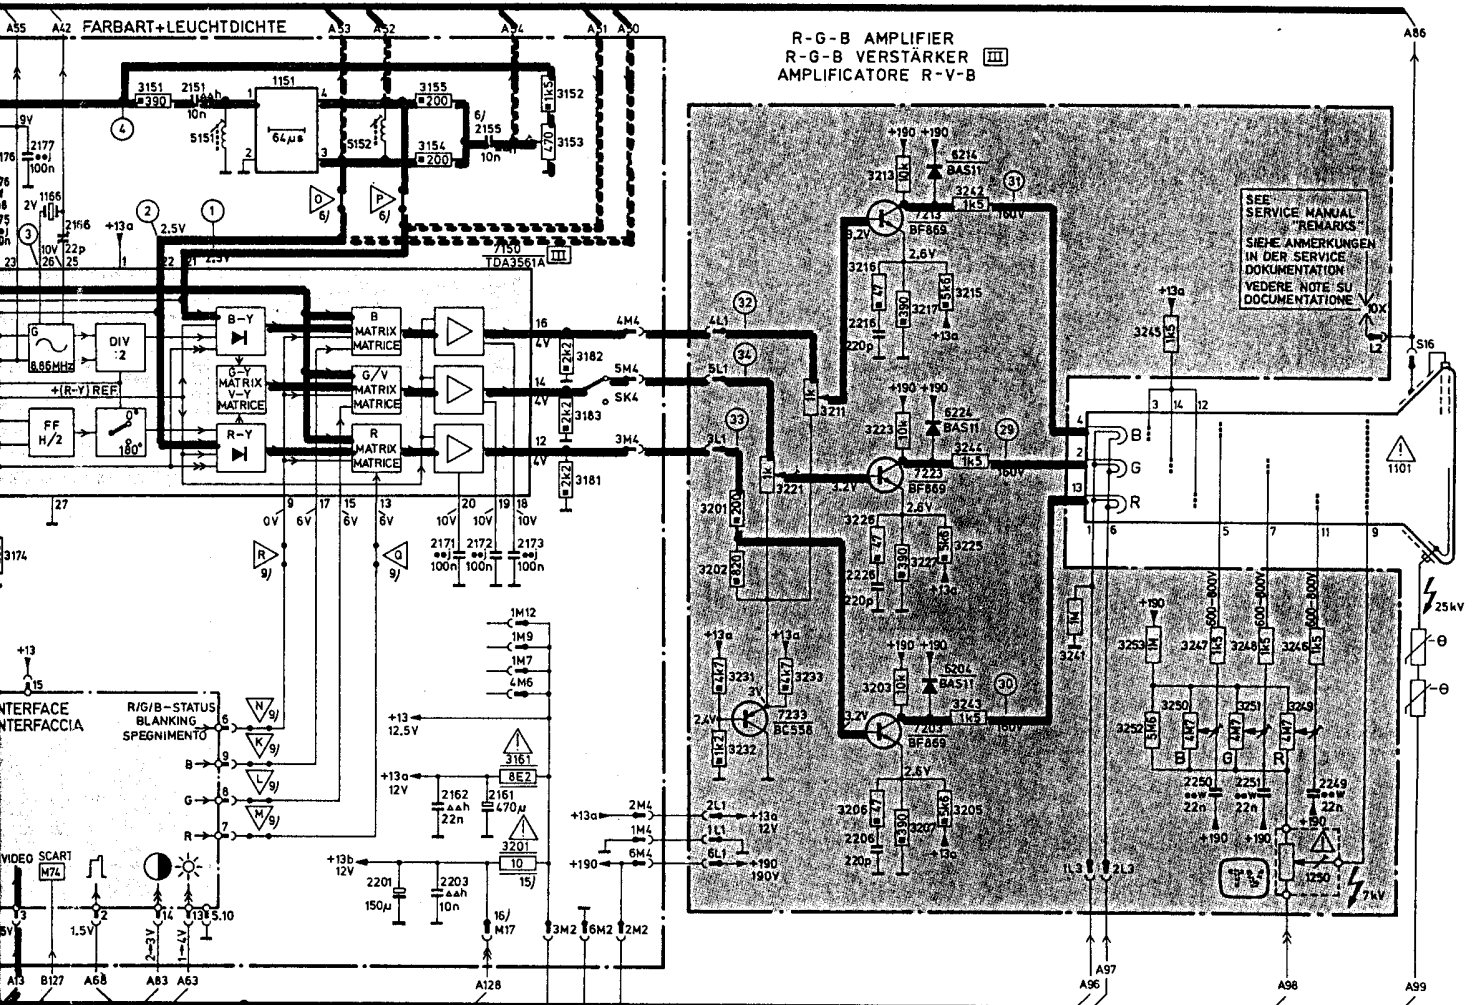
A55 A42 FARBART+LEUCHTDICHTE A53 A52 A54 A51 A50

R-G-B AMPLIFIER
R-G-B VERSTÄRKER III
AMPLIFICATORE R-V-B

A86

3151 390 2151 10n 1151 64μs 3155 200 3154 200 6/ 2155 10n 1k5 3152 470 3153 5151 5152

4 2 1 2.5V 2.5V +13a 9V 2177 100n 1166 2V 2166 22p 10V 26 25 23 22 21 1 7150 TDA3561A III

O 6/ P 6/

G 8.86MHz DIV :2 +(R-Y) REF FF H/2 0° 180°

B-Y G-Y MATRIX V-Y MATRICE R-Y B MATRIX MATRICE G/V MATRIX MATRICE R MATRIX MATRICE

16 4V 14 4V 12 4V 2k2 3182 2k2 3183 2k2 3181 4M4 5M4 SK4 3M4 4L1 5L1 3L1 32 34 33

27 3174 9 17 15 13 0V 6V 6V 6V 20 19 18 10V 10V 10V 2171 100n 2172 100n 2173 100n

R 9/ Q 9/

1M12 1M9 1M7 4M6

+13 15 INTERFACE INTERFACCIA R/G/B-STATUS BLANKING SPEGNIMENTO 6 N 9/ 9 K 9/ B 8 L 9/ G 7 M 9/ R

+13 12.5V +13a 12V 2162 22n 3161 8E2 2161 470μ 3201 10 15/ +13b 12V 2201 150μ 2203 10n 16/ M17

+13a 2M4 2L1 +13a 12V 1M4 1L1 +190 6M4 6L1 +190 190V

VIDEO SCART M74 13 2 14 13 5.10 1.5V 2-3V 1-4V 5V A13 B127 A68 A83 A63 A128 3M2 6M2 2M2

+190 +190 3213 10k 6214 BAS11 3242 1k5 31 160V 7213 BF869 3.2V 2.6V 3216 47 3215 5k6 390 3217 +13a 2216 220p 3211 1k

+190 +190 3223 10k 6224 BAS11 3244 1k5 29 160V 7223 BF869 3.2V 2.6V 3226 47 390 3227 5k6 3225 +13a 2226 220p 3221 1k 3201 200 3202 820

+13a 3231 4k7 3V 7233 BC558 2.4V 3232 1k2 +13a 4k7 3233

+190 +190 3203 10k 6204 BAS11 30 3243 1k5 160V 3.2V 7203 BF869 2.6V 3206 47 390 3207 5k6 3205 2206 220p +13a

SEE SERVICE MANUAL "REMARKS" SIEHE ANMERKUNGEN IN DER SERVICE DOKUMENTATION VEDERE NOTE SU DOCUMENTATIONE 10X L2 S16

+13a 3245 1k5 3 14 12 4 B 2 G 13 R 1 6 5 7 11 9 1101

3241 1M +190 3253 1M 3247 1k5 600-800V 3248 1k5 600-800V 3246 1k5 600-800V 3252 3M6 3250 4M7 3251 4M7 3249 4M7 B G R 2250 22n 2251 22n 2249 22n +190 +190 +190 1250 25kV 7kV

1L3 2L3 A96 A97 A98 A99